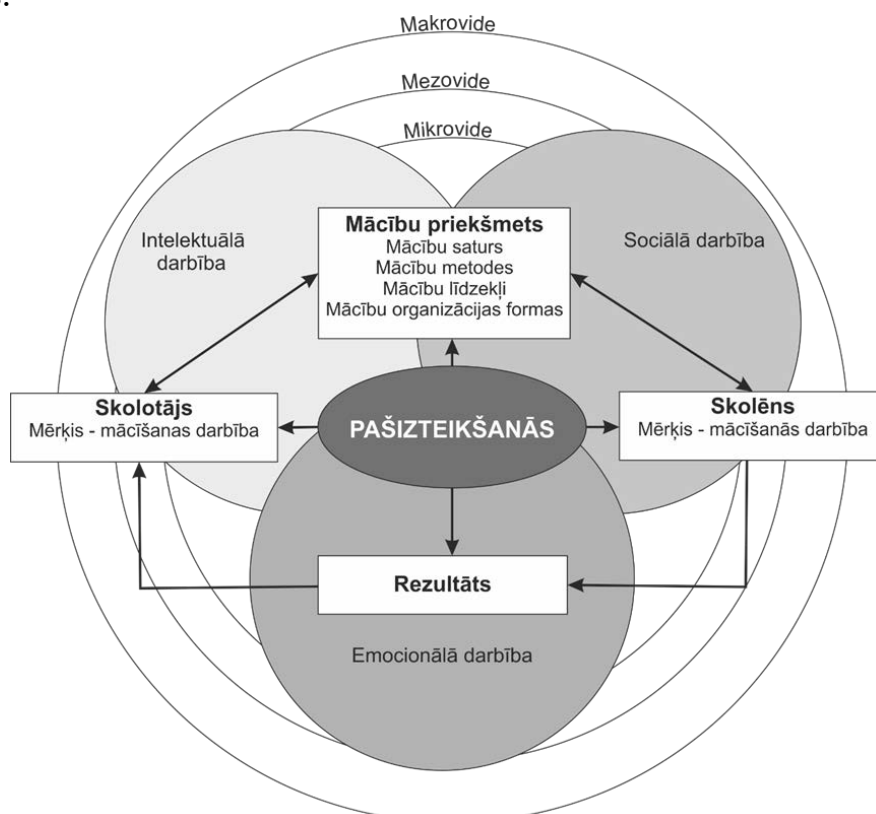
Makrovide

Mezovide

Mikrovide

Intelektuālā darbība

Mācību priekšmets
Mācību saturs
Mācību metodes
Mācību līdzekļi
Mācību organizācijas formas

Sociālā darbība

Skolotājs
Mērķis - mācīšanas darbība

PAŠIZTEIKŠANĀS

Skolēns
Mērķis - mācīšanās darbība

Rezultāts

Emocionālā darbība